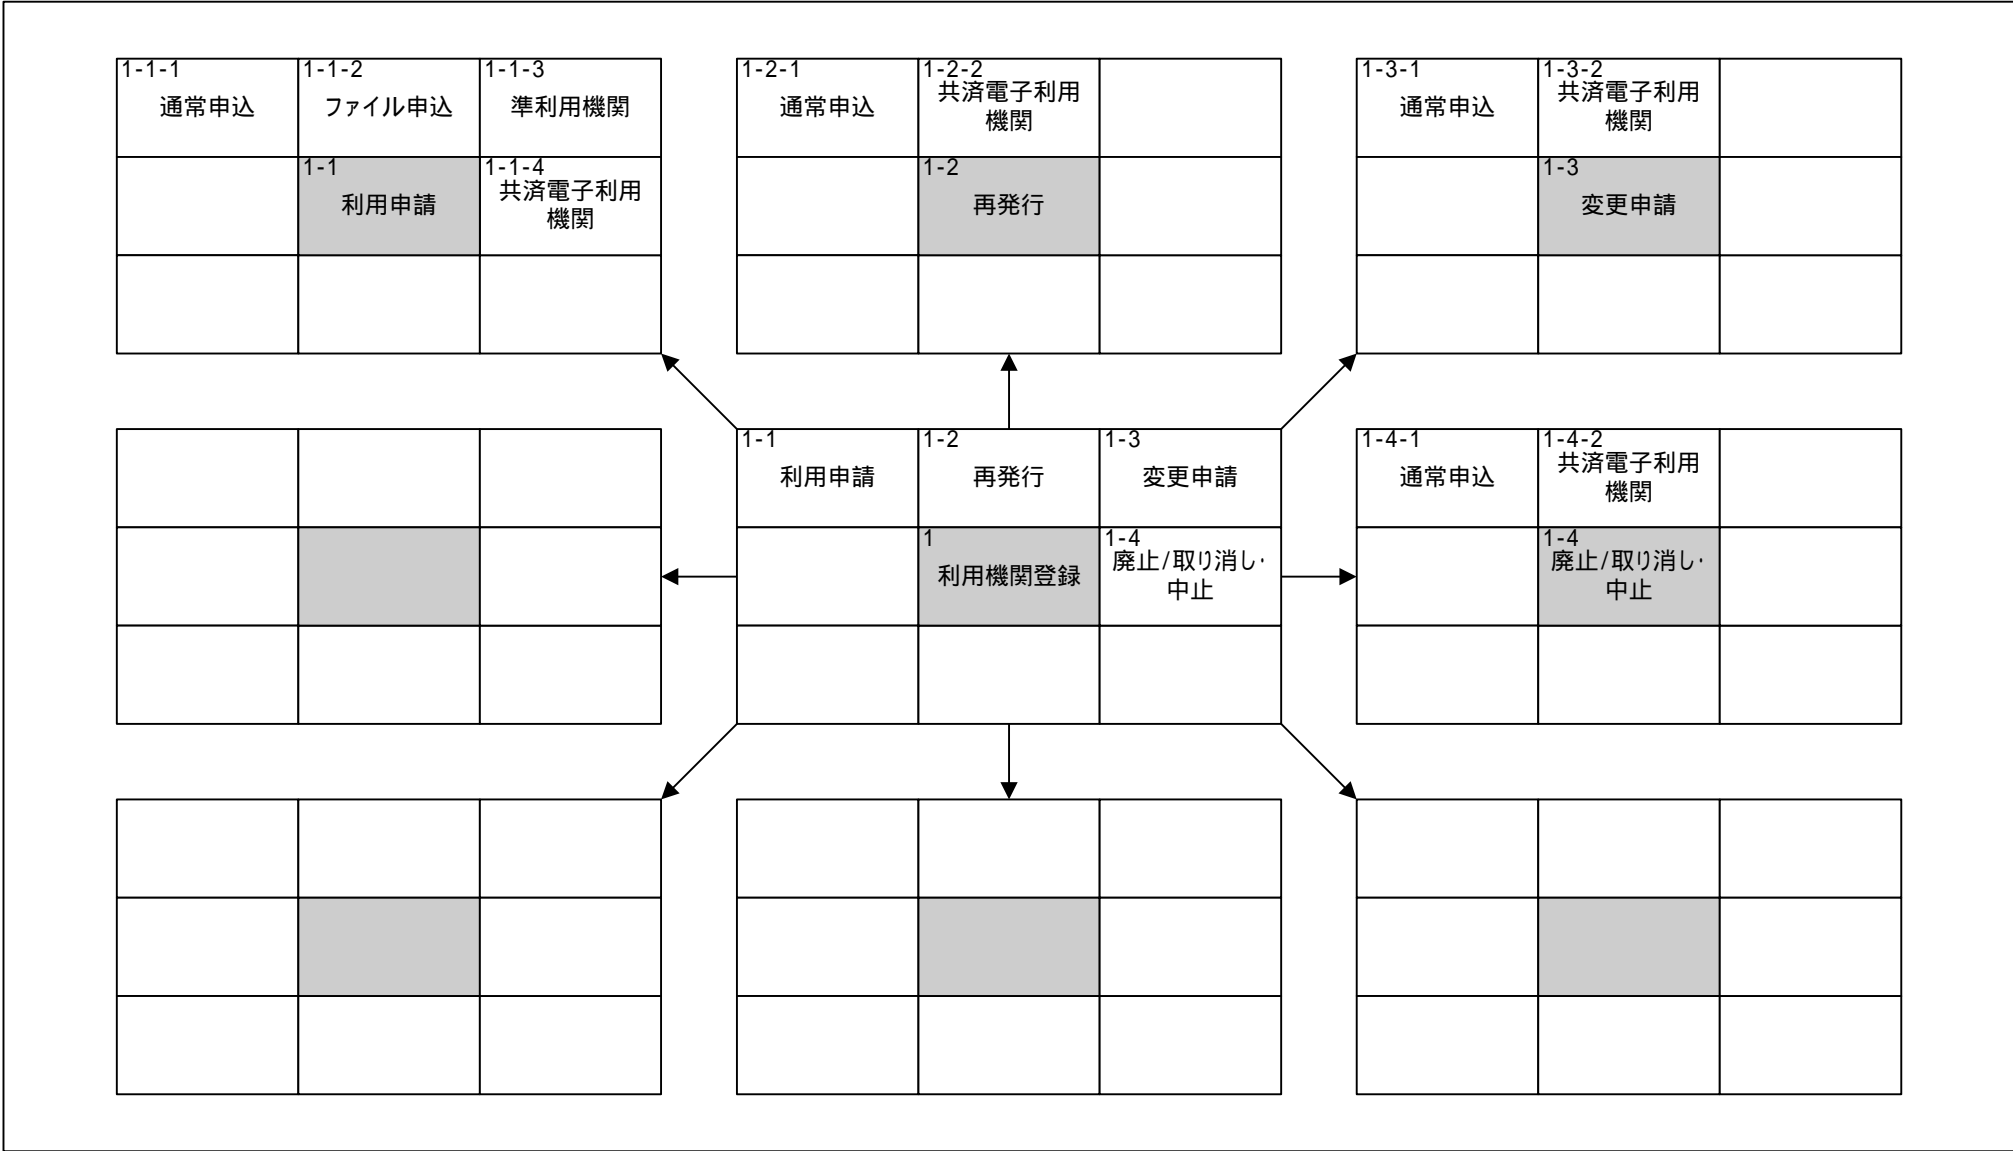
| | | |
|---|---|---|
| 1-1-1 通常申込 | 1-1-2 ファイル申込 | 1-1-3 準利用機関 |
| | 1-1 利用申請 | 1-1-4 共済電子利用機関 |
| | | |

| | | |
|---|---|---|
| 1-2-1 通常申込 | 1-2-2 共済電子利用機関 | |
| | 1-2 再発行 | |
| | | |

| | | |
|---|---|---|
| 1-3-1 通常申込 | 1-3-2 共済電子利用機関 | |
| | 1-3 変更申請 | |
| | | |

| | | |
|---|---|---|
| 1-1 利用申請 | 1-2 再発行 | 1-3 変更申請 |
| | 1 利用機関登録 | 1-4 廃止/取り消し·中止 |
| | | |

| | | |
|---|---|---|
| 1-4-1 通常申込 | 1-4-2 共済電子利用機関 | |
| | 1-4 廃止/取り消し·中止 | |
| | | |